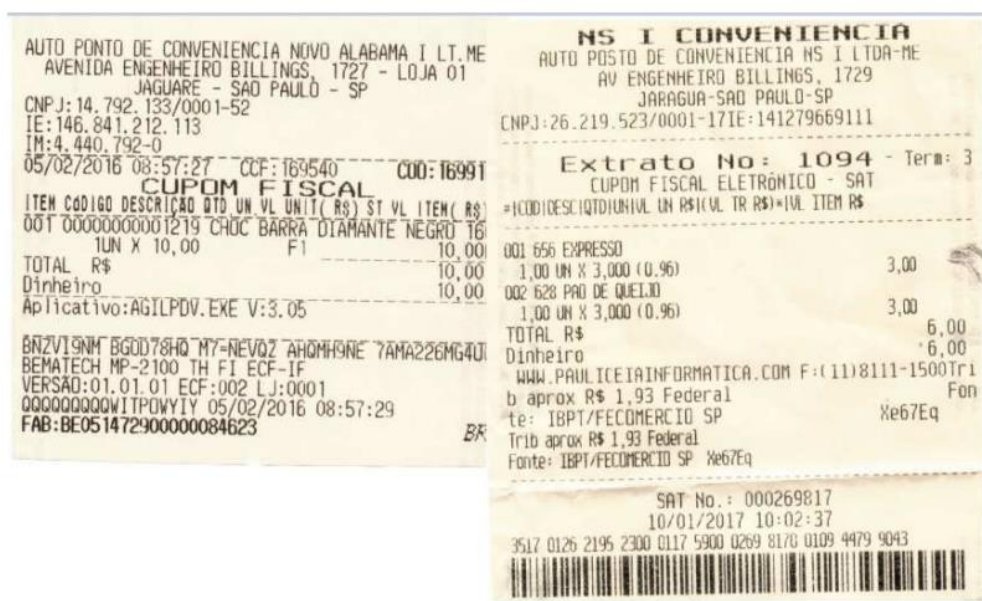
AUTO PONTO DE CONVENIENCIA NOVO ALABAMA I LT.ME
AVENIDA ENGENHEIRO BILLINGS, 1727 - LOJA 01
JAGUARE - SAO PAULO - SP
CNPJ:14.792.133/0001-52
IE:146.841.212.113
IM:4.440.792-0
05/02/2016 08:57:27 CCF:169540 COO:16991
CUPOM FISCAL
ITEM CÓDIGO DESCRIÇÃO QTD UN VL UNIT( R$) ST VL ITEM( R$)
001 00000000001219 CHOC BARRA DIAMANTE NEGRO 16
1UN X 10,00 F1 10,00
TOTAL R$ 10,00
Dinheiro 10,00
Aplicativo:AGILPDV.EXE V:3.05

BNZVI9NM BGOD78HQ M7=NEVQZ AHQMH9NE 7AMA226MG4U
BEMATECH MP-2100 TH FI ECF-IF
VERSÃO:01.01.01 ECF:002 LJ:0001
QQQQQQQQWITPOWYIY 05/02/2016 08:57:29
FAB:BE051472900000084623 BR

NS I CONVENIENCIA
AUTO POSTO DE CONVENIENCIA NS I LTDA-ME
AV ENGENHEIRO BILLINGS, 1729
JARAGUA-SAO PAULO-SP
CNPJ:26.219.523/0001-17IE:141279669111

Extrato No: 1094 - Term: 3
CUPOM FISCAL ELETRÔNICO - SAT
#|COD|DESC|QTD|UN|VL UN R$|(VL TR R$)*|VL ITEM R$

001 656 EXPRESSO
1,00 UN X 3,000 (0.96) 3,00
002 628 PAO DE QUEIJO
1,00 UN X 3,000 (0.96) 3,00
TOTAL R$ 6,00
Dinheiro 6,00
WWW.PAULICEIAINFORMATICA.COM F:(11)8111-1500Tri
b aprox R$ 1,93 Federal Fon
te: IBPT/FECOMERCIO SP Xe67Eq
Trib aprox R$ 1,93 Federal
Fonte: IBPT/FECOMERCIO SP Xe67Eq

SAT No.: 000269817
10/01/2017 10:02:37
3517 0126 2195 2300 0117 5900 0269 8170 0109 4479 9043